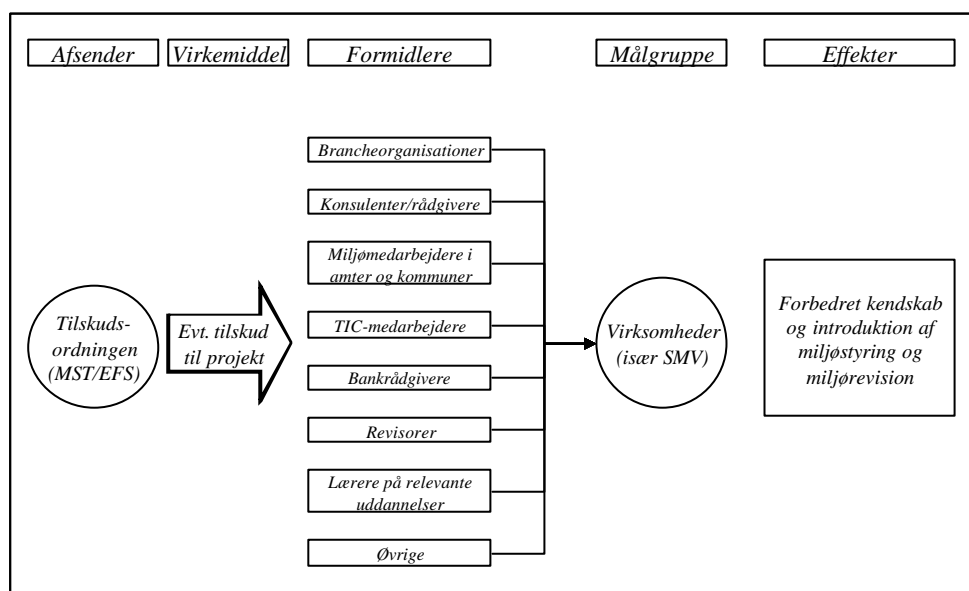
Afsender

Virkemiddel

Formidlere

Målgruppe

Effekter

Brancheorganisationer

Konsulenter/rådgivere

Miljømedarbejdere i amter og kommuner

TIC-medarbejdere

Bankrådgivere

Revisorer

Lærere på relevante uddannelser

Øvrige

Tilskuds-ordningen (MST/EFS)

Evt. tilskud til projekt

Virksomheder (især SMV)

Forbedret kendskab og introduktion af miljøstyring og miljørevision